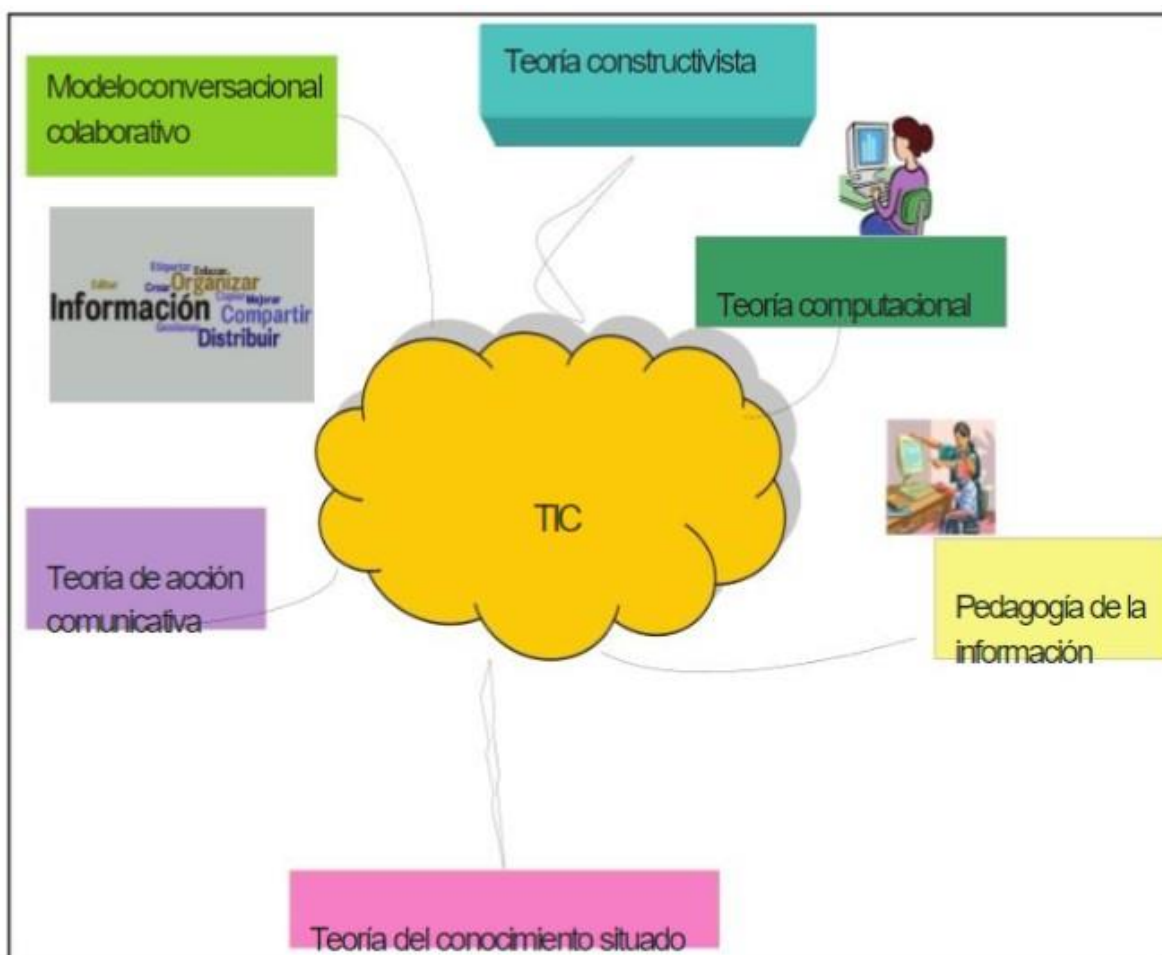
Modeloconversacional colaborativo

Teoría constructivista

Etiquetar Educar Editar Crear Organizar Copiar Mejorar Información Compartir Gestionar Distribuir

Teoría computacional

TIC

Teoría de acción comunicativa

Pedagogía de la información

Teoría del conocimiento situado